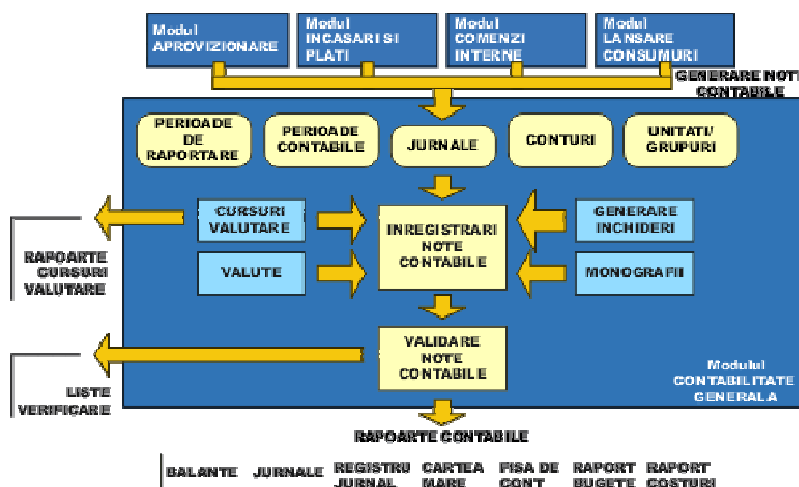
Modul APROVIZIONARE

Modul INCASARI SI PLATI

Modul COMENZI INTERNE

Modul LANSARE CONSUMURI

GENERARE NOTE CONTABILE

PERIOADE DE RAPORTARE

PERIOADE CONTABILE

JURNALE

CONTURI

UNITATI/ GRUPURI

CURSURI VALUTARE

INREGISTRARI NOTE CONTABILE

GENERARE INCHIDERI

VALUTE

MONOGRAFII

RAPOARTE CURSURI VALUTARE

VALIDARE NOTE CONTABILE

LISTE VERIFICARE

Modulul CONTABILITATE GENERALA

RAPOARTE CONTABILE

BALANTE

JURNALE

REGISTRU JURNAL

CARTEA MARE

FISA DE CONT

RAPORT BUGETE

RAPORT COSTURI